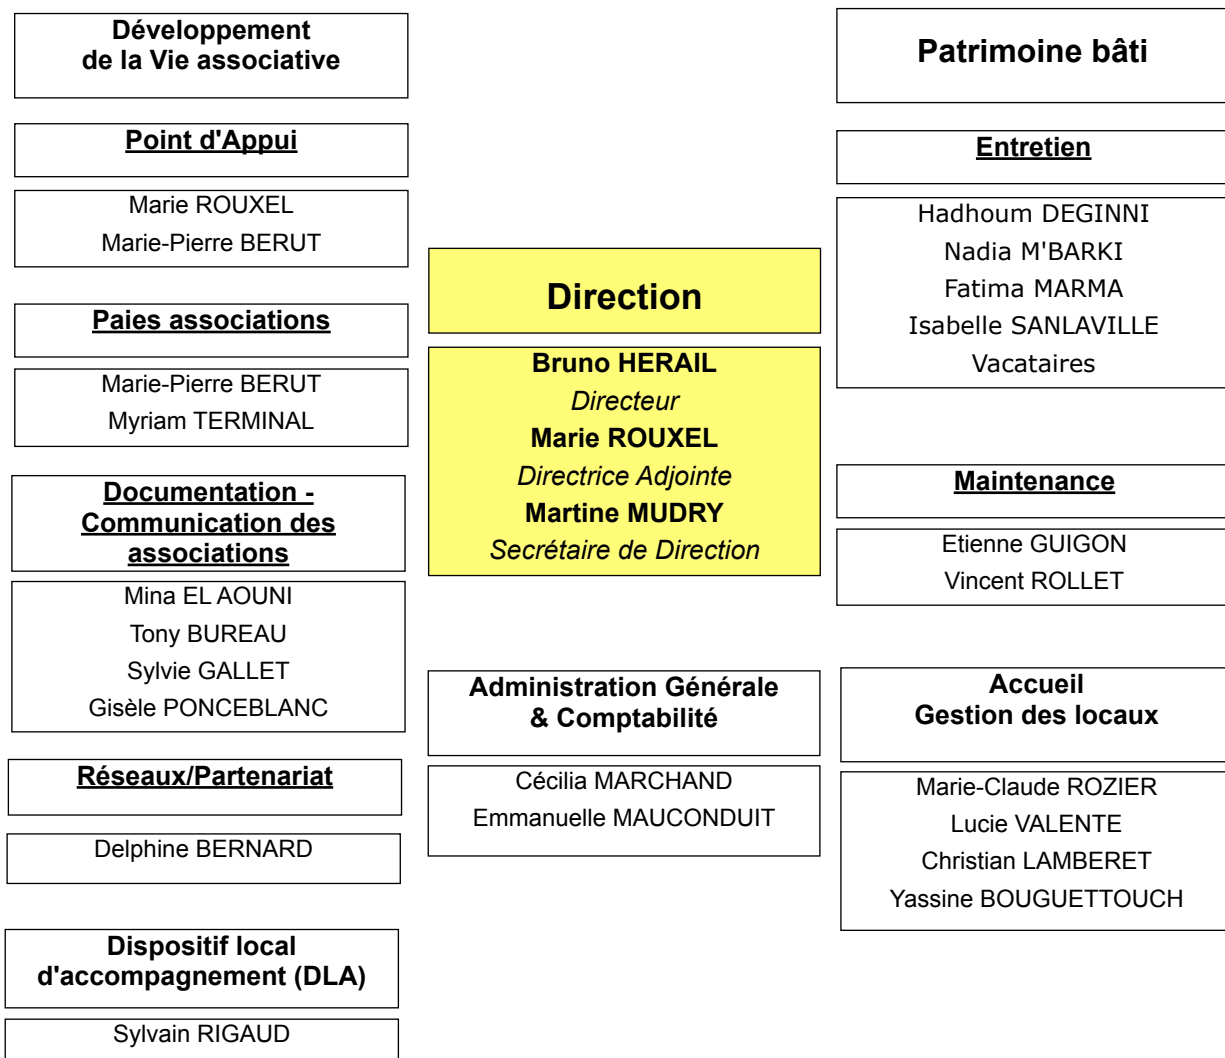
Développement de la Vie associative

Point d'Appui

Marie ROUXEL
Marie-Pierre BERUT

Paies associations

Marie-Pierre BERUT
Myriam TERMINAL

Documentation - Communication des associations

Mina EL AOUNI
Tony BUREAU
Sylvie GALLET
Gisèle PONCEBLANC

Réseaux/Partenariat

Delphine BERNARD

Dispositif local d'accompagnement (DLA)

Sylvain RIGAUD

Direction

Bruno HERAIL
Directeur
Marie ROUXEL
Directrice Adjointe
Martine MUDRY
Secrétaire de Direction

Administration Générale & Comptabilité

Cécilia MARCHAND
Emmanuelle MAUCONDUIT

Patrimoine bâti

Entretien

Hadhoum DEGINNI
Nadia M'BARKI
Fatima MARMA
Isabelle SANLAVILLE
Vacataires

Maintenance

Etienne GUIGON
Vincent ROLLET

Accueil
Gestion des locaux

Marie-Claude ROZIER
Lucie VALENTE
Christian LAMBERET
Yassine BOUGUETTOUCH